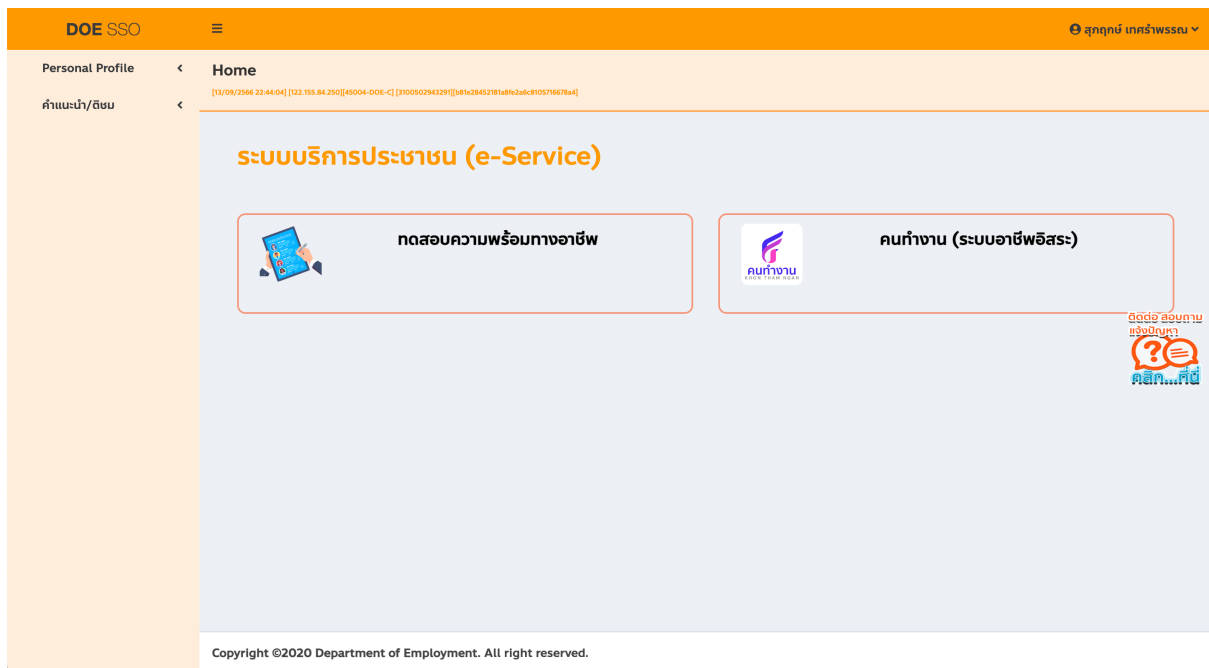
DOE SSO

≡

สุกฤกษ์ เกศรำพรรณ

Personal Profile

คำแนะนำ/ติชม

Home

[13/09/2566 22:44:04] [122.155.84.250][45004-DOE-C] [3100502943291][b81e28452181a8fe2a6c8105716678a4]

ระบบบริการประชาชน (e-Service)

ทดสอบความพร้อมทางอาชีพ

คนทำงาน (ระบบอาชีพอิสระ)

คนทำงาน
KHON THAM NGAN

ติดต่อ สอบถาม
แจ้งปัญหา
คลิก...ที่นี่

Copyright ©2020 Department of Employment. All right reserved.